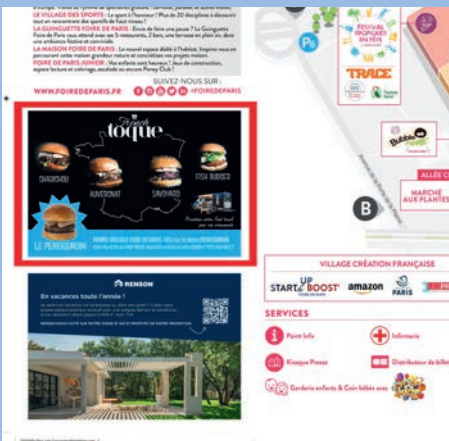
LE VILLAGE DES SPORTS : Le sport à l'honneur ! Plus de 20 disciplines à découvrir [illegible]
LA GUINGUETTE FOIRE DE PARIS : Envie de faire une pause ? La Guinguette Foire de Paris vous attend avec ses 5 restaurants, 2 bars, une terrasse en plein air, dans une ambiance festive et conviviale.
LA MAISON FOIRE DE PARIS : Le nouvel espace dédié à l'habitat. Inspirez-vous en parcourant cette maison grandeur nature et concrétisez vos projets maison !
FOIRE DE PARIS JUNIOR : Vos enfants sont heureux ! Jeux de construction, espace lecture et coloriage, escalade ou encore Poney-Club !

SUIVEZ-NOUS SUR :
WWW.FOIREDEPARIS.FR #FOIREDEPARIS

French toque
CHAROLAIS
AUVERGNAT
SAVOYARD
FISH BURGER
LE PERIGOURDIN
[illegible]

RENSON
En vacances toute l'année !
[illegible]

FESTIVAL TROPIQUES EN FÊTE
TRACE
Bubble
ALLÉE C
MARCHÉ AUX PLANTES
B

VILLAGE CRÉATION FRANÇAISE
START UP BOOST
amazon
PARIS

SERVICES
Point Info
Infirmerie
Kiosque Presse
Distributeur de billets
Garderie enfants & Coin bébés avec